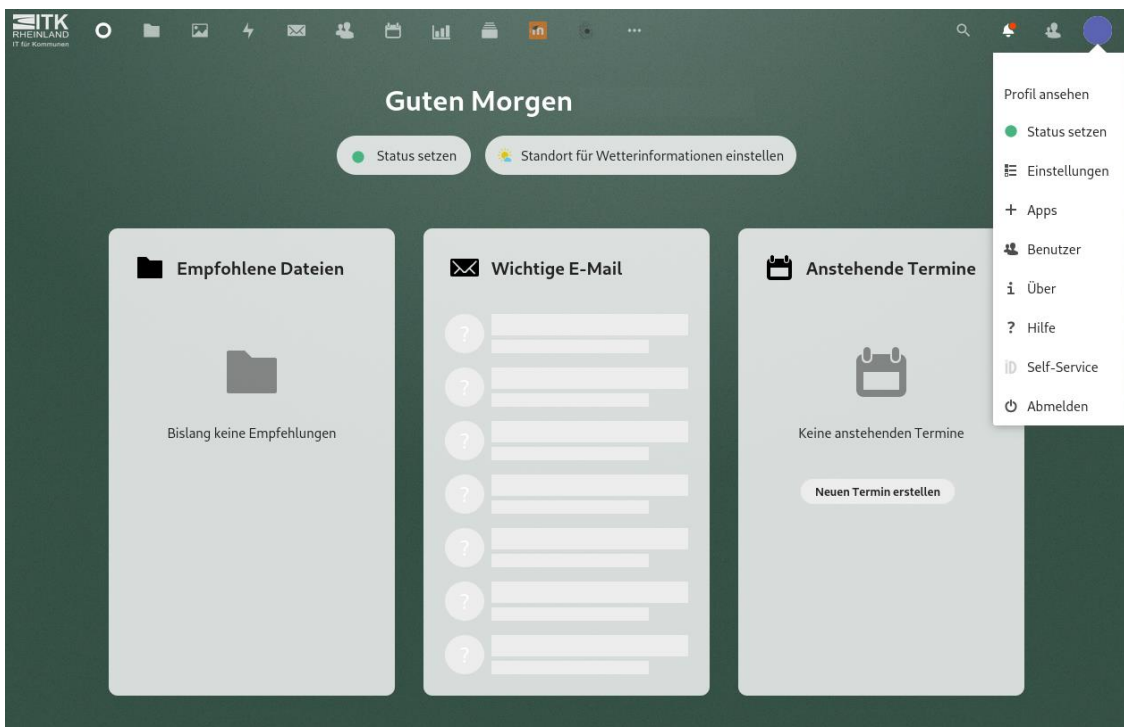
ITK
RHEINLAND
IT für Kommunen

Guten Morgen

Status setzen

Standort für Wetterinformationen einstellen

Empfohlene Dateien

Bislang keine Empfehlungen

Wichtige E-Mail

Anstehende Termine

Keine anstehenden Termine

Neuen Termin erstellen

Profil ansehen

Status setzen

Einstellungen

+ Apps

Benutzer

Über

Hilfe

Self-Service

Abmelden